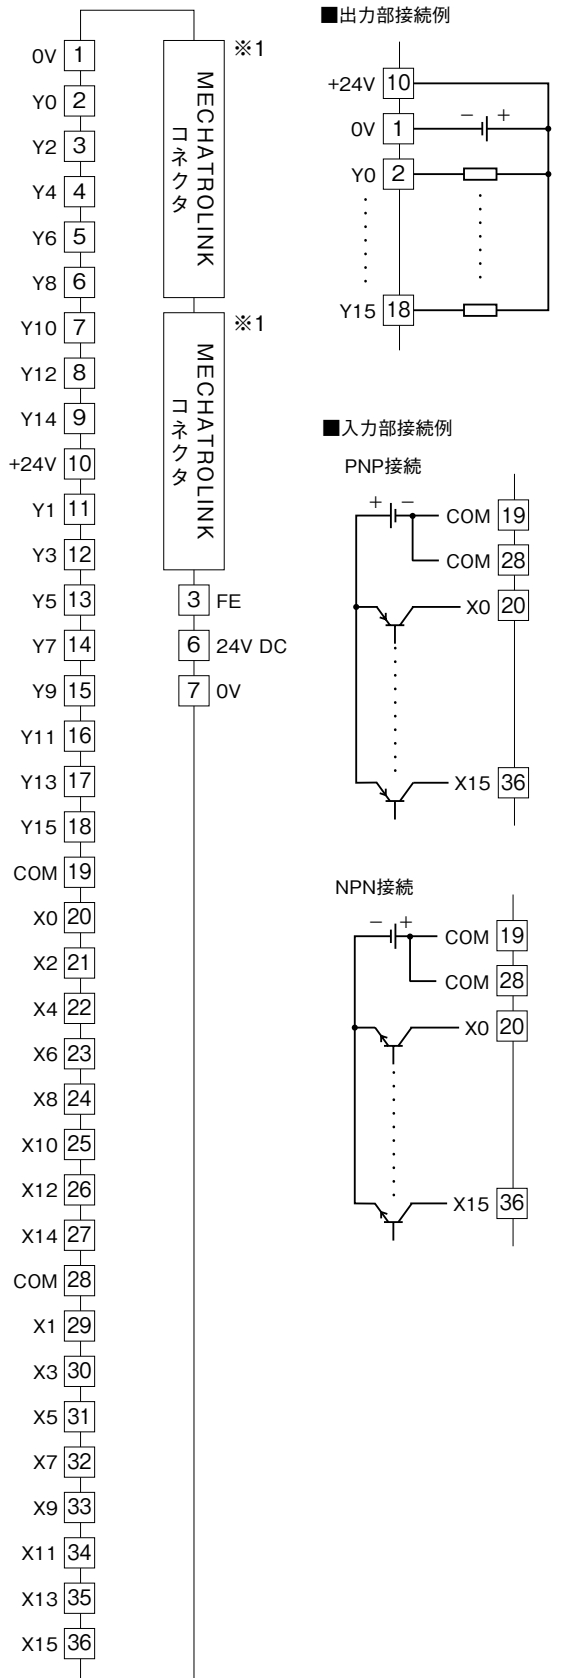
0V 1
Y0 2
Y2 3
Y4 4
Y6 5
Y8 6
Y10 7
Y12 8
Y14 9
+24V 10
Y1 11
Y3 12
Y5 13
Y7 14
Y9 15
Y11 16
Y13 17
Y15 18
COM 19
X0 20
X2 21
X4 22
X6 23
X8 24
X10 25
X12 26
X14 27
COM 28
X1 29
X3 30
X5 31
X7 32
X9 33
X11 34
X13 35
X15 36

MECHATROLINK コネクタ ※1

MECHATROLINK コネクタ ※1

3 FE
6 24V DC
7 0V

■出力部接続例

+24V 10
0V 1
− +
Y0 2
Y15 18

■入力部接続例

PNP接続

+ −
COM 19
COM 28
X0 20
X15 36

NPN接続

− +
COM 19
COM 28
X0 20
X15 36